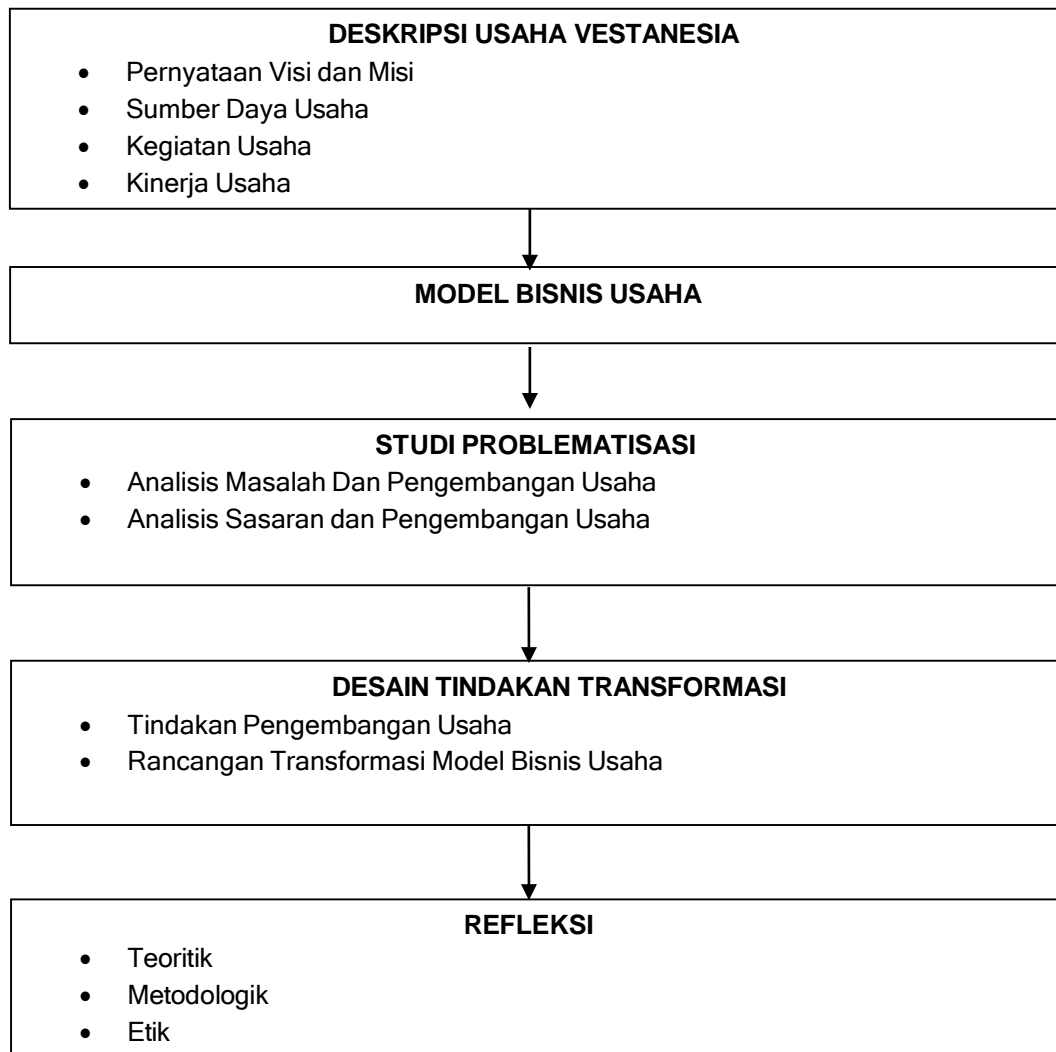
DESKRIPSI USAHA VESTANESIA

- Pernyataan Visi dan Misi
- Sumber Daya Usaha
- Kegiatan Usaha
- Kinerja Usaha

MODEL BISNIS USAHA

STUDI PROBLEMATISASI

- Analisis Masalah Dan Pengembangan Usaha
- Analisis Sasaran dan Pengembangan Usaha

DESAIN TINDAKAN TRANSFORMASI

- Tindakan Pengembangan Usaha
- Rancangan Transformasi Model Bisnis Usaha

REFLEKSI

- Teoritik
- Metodologik
- Etik